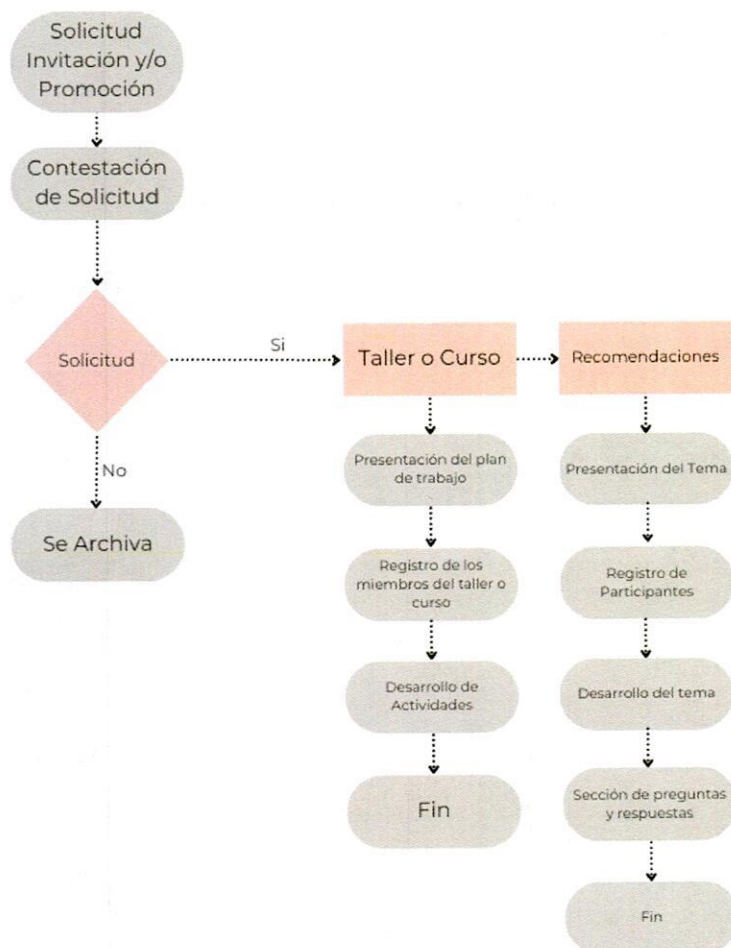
Solicitud Invitación y/o Promoción

Contestación de Solicitud

Solicitud

Si

No

Se Archiva

Taller o Curso

Presentación del plan de trabajo

Registro de los miembros del taller o curso

Desarrollo de Actividades

Fin

Recomendaciones

Presentación del Tema

Registro de Participantes

Desarrollo del tema

Sección de preguntas y respuestas

Fin